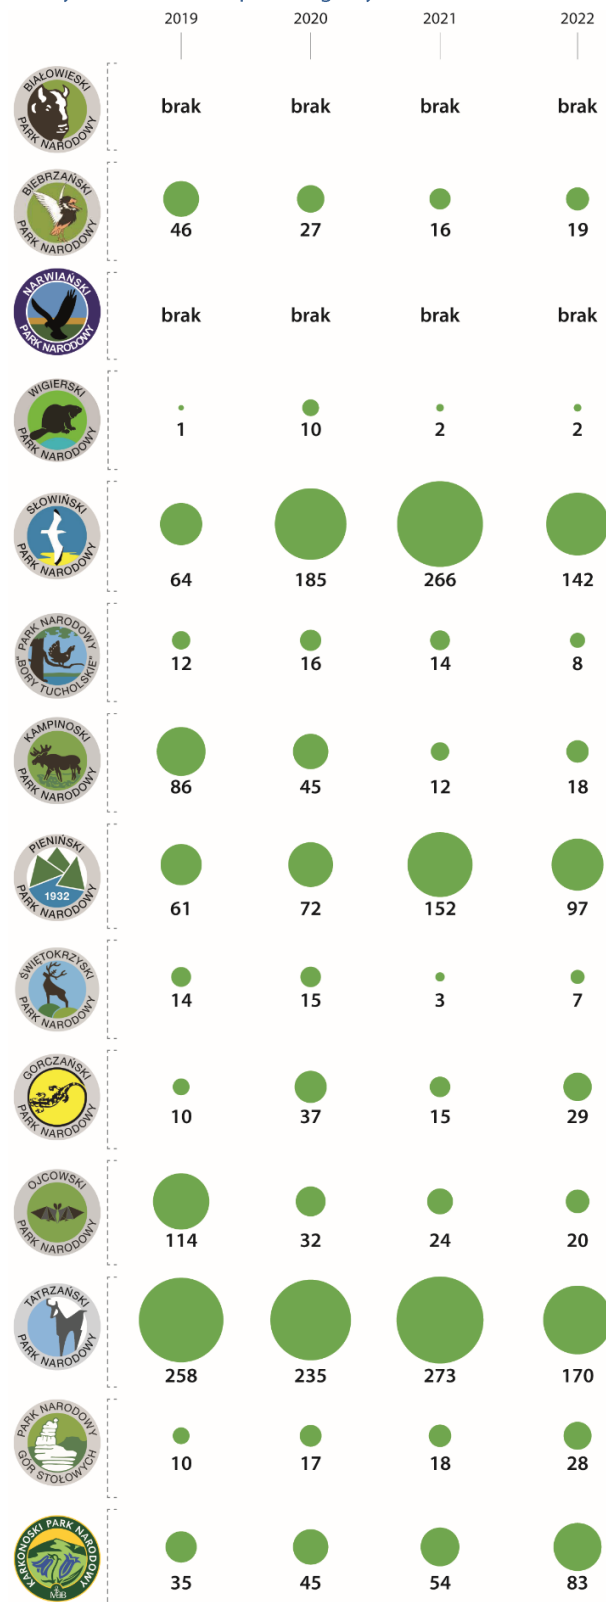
| | 2019 | 2020 | 2021 | 2022 |
|---|---|---|---|---|
| BIAŁOWIESKI PARK NARODOWY | brak | brak | brak | brak |
| BIEBRZAŃSKI PARK NARODOWY | 46 | 27 | 16 | 19 |
| NARWIAŃSKI PARK NARODOWY | brak | brak | brak | brak |
| WIGIERSKI PARK NARODOWY | 1 | 10 | 2 | 2 |
| SŁOWIŃSKI PARK NARODOWY | 64 | 185 | 266 | 142 |
| PARK NARODOWY "BORY TUCHOLSKIE" | 12 | 16 | 14 | 8 |
| KAMPINOSKI PARK NARODOWY | 86 | 45 | 12 | 18 |
| PIENIŃSKI 1932 PARK NARODOWY | 61 | 72 | 152 | 97 |
| ŚWIĘTOKRZYSKI PARK NARODOWY | 14 | 15 | 3 | 7 |
| GORCZAŃSKI PARK NARODOWY | 10 | 37 | 15 | 29 |
| OJCOWSKI PARK NARODOWY | 114 | 32 | 24 | 20 |
| TATRZAŃSKI PARK NARODOWY | 258 | 235 | 273 | 170 |
| PARK NARODOWY GÓR STOŁOWYCH | 10 | 17 | 18 | 28 |
| KARKONOSKI PARK NARODOWY | 35 | 45 | 54 | 83 |